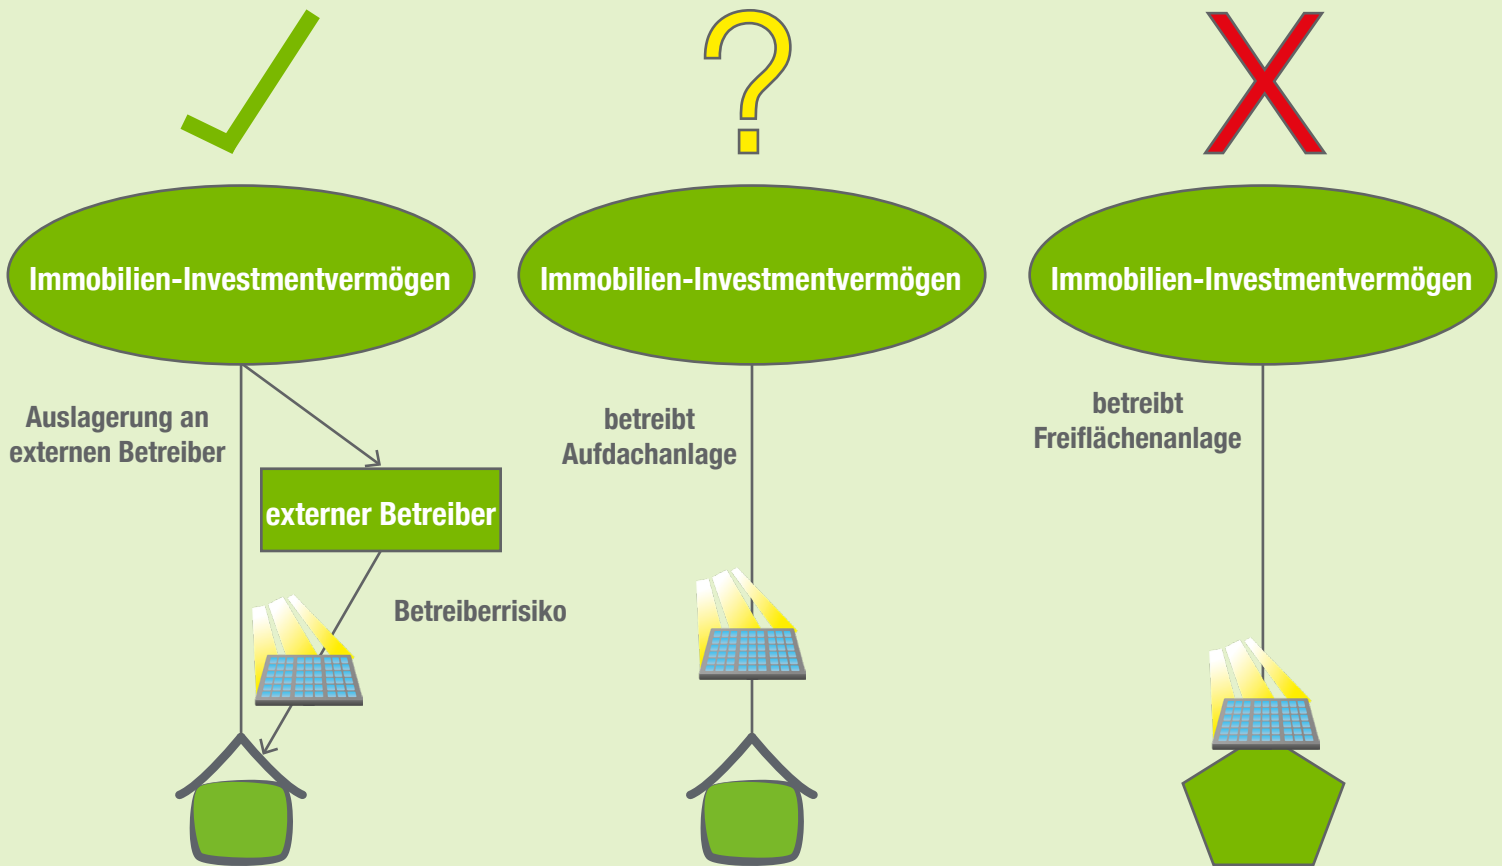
Immobilien-Investmentvermögen

Auslagerung an externen Betreiber

externer Betreiber

Betreiberrisiko

Immobilien-Investmentvermögen

betreibt Aufdachanlage

Immobilien-Investmentvermögen

betreibt Freiflächenanlage